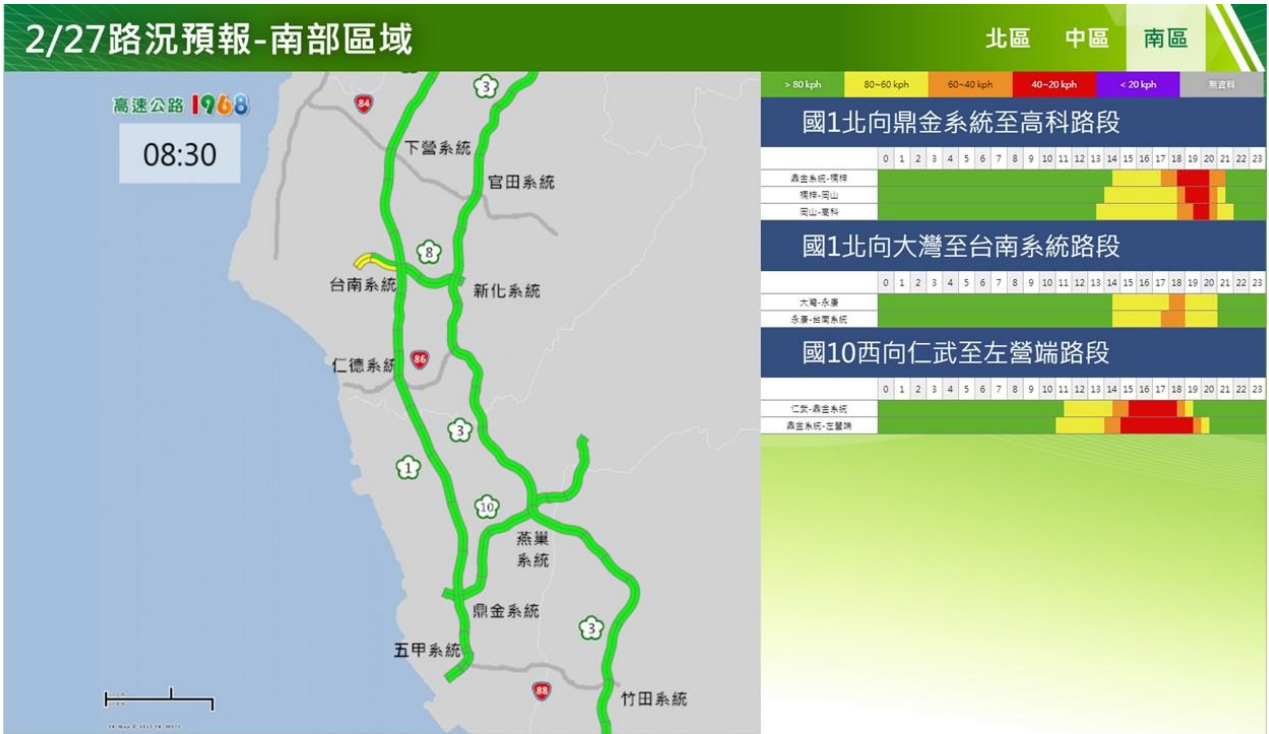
2/27路況預報-南部區域

北區 中區 南區

高速公路 1968

08:30

84
3
下營系統
官田系統
8
台南系統
新化系統
86
仁德系統
3
1
10
燕巢系統
鼎金系統
3
五甲系統
88
竹田系統

| > 80 kph | 80~60 kph | 60~40 kph | 40~20 kph | < 20 kph | 無資料 |
|---|---|---|---|---|---|

國1北向鼎金系統至高科路段

| | 0 | 1 | 2 | 3 | 4 | 5 | 6 | 7 | 8 | 9 | 10 | 11 | 12 | 13 | 14 | 15 | 16 | 17 | 18 | 19 | 20 | 21 | 22 | 23 |
|---|---|---|---|---|---|---|---|---|---|---|---|---|---|---|---|---|---|---|---|---|---|---|---|---|
| 鼎金系統-楠梓 | | | | | | | | | | | | | | | | | | | | | | | | |
| 楠梓-岡山 | | | | | | | | | | | | | | | | | | | | | | | | |
| 岡山-高科 | | | | | | | | | | | | | | | | | | | | | | | | |

國1北向大灣至台南系統路段

| | 0 | 1 | 2 | 3 | 4 | 5 | 6 | 7 | 8 | 9 | 10 | 11 | 12 | 13 | 14 | 15 | 16 | 17 | 18 | 19 | 20 | 21 | 22 | 23 |
|---|---|---|---|---|---|---|---|---|---|---|---|---|---|---|---|---|---|---|---|---|---|---|---|---|
| 大灣-永康 | | | | | | | | | | | | | | | | | | | | | | | | |
| 永康-台南系統 | | | | | | | | | | | | | | | | | | | | | | | | |

國10西向仁武至左營端路段

| | 0 | 1 | 2 | 3 | 4 | 5 | 6 | 7 | 8 | 9 | 10 | 11 | 12 | 13 | 14 | 15 | 16 | 17 | 18 | 19 | 20 | 21 | 22 | 23 |
|---|---|---|---|---|---|---|---|---|---|---|---|---|---|---|---|---|---|---|---|---|---|---|---|---|
| 仁武-鼎金系統 | | | | | | | | | | | | | | | | | | | | | | | | |
| 鼎金系統-左營端 | | | | | | | | | | | | | | | | | | | | | | | | |